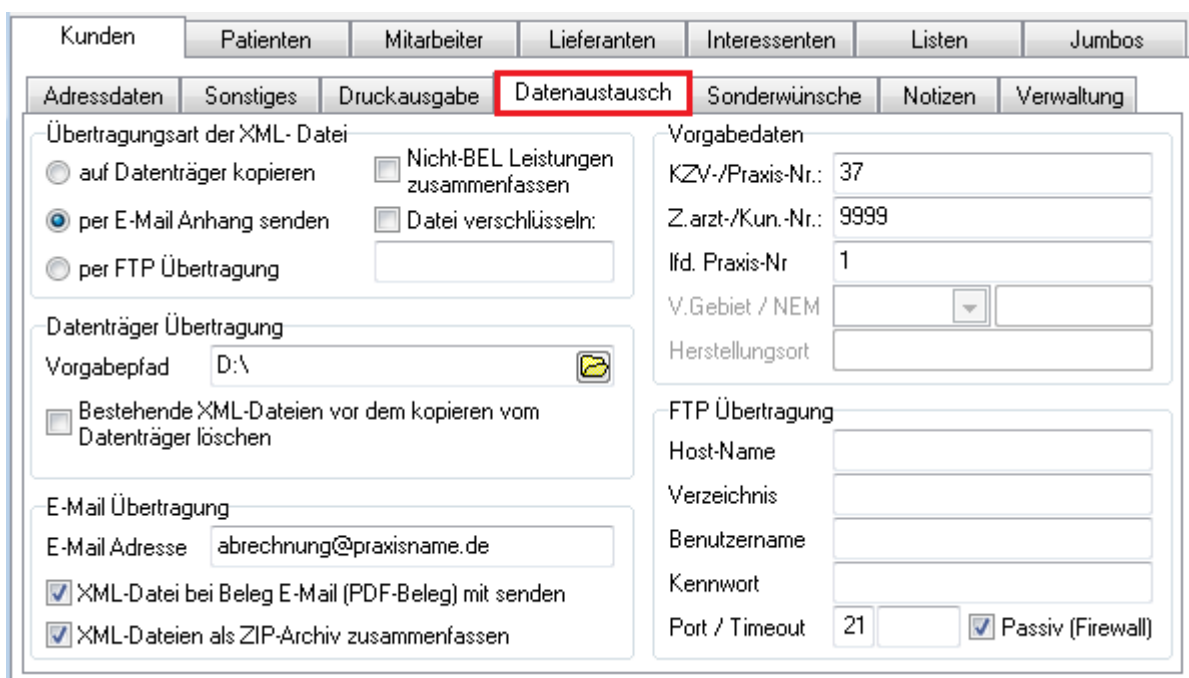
Kunden | Patienten | Mitarbeiter | Lieferanten | Interessenten | Listen | Jumbos

Adressdaten | Sonstiges | Druckausgabe | Datenaustausch | Sonderwünsche | Notizen | Verwaltung

Übertragungsart der XML- Datei
auf Datenträger kopieren
per E-Mail Anhang senden
per FTP Übertragung
Nicht-BEL Leistungen zusammenfassen
Datei verschlüsseln:

Datenträger Übertragung
Vorgabepfad D:\
Bestehende XML-Dateien vor dem kopieren vom Datenträger löschen

E-Mail Übertragung
E-Mail Adresse abrechnung@praxisname.de
XML-Datei bei Beleg E-Mail (PDF-Beleg) mit senden
XML-Dateien als ZIP-Archiv zusammenfassen

Vorgabedaten
KZV-/Praxis-Nr.: 37
Z.arzt-/Kun.-Nr.: 9999
lfd. Praxis-Nr 1
V.Gebiet / NEM
Herstellungsort

FTP Übertragung
Host-Name
Verzeichnis
Benutzername
Kennwort
Port / Timeout 21
Passiv (Firewall)